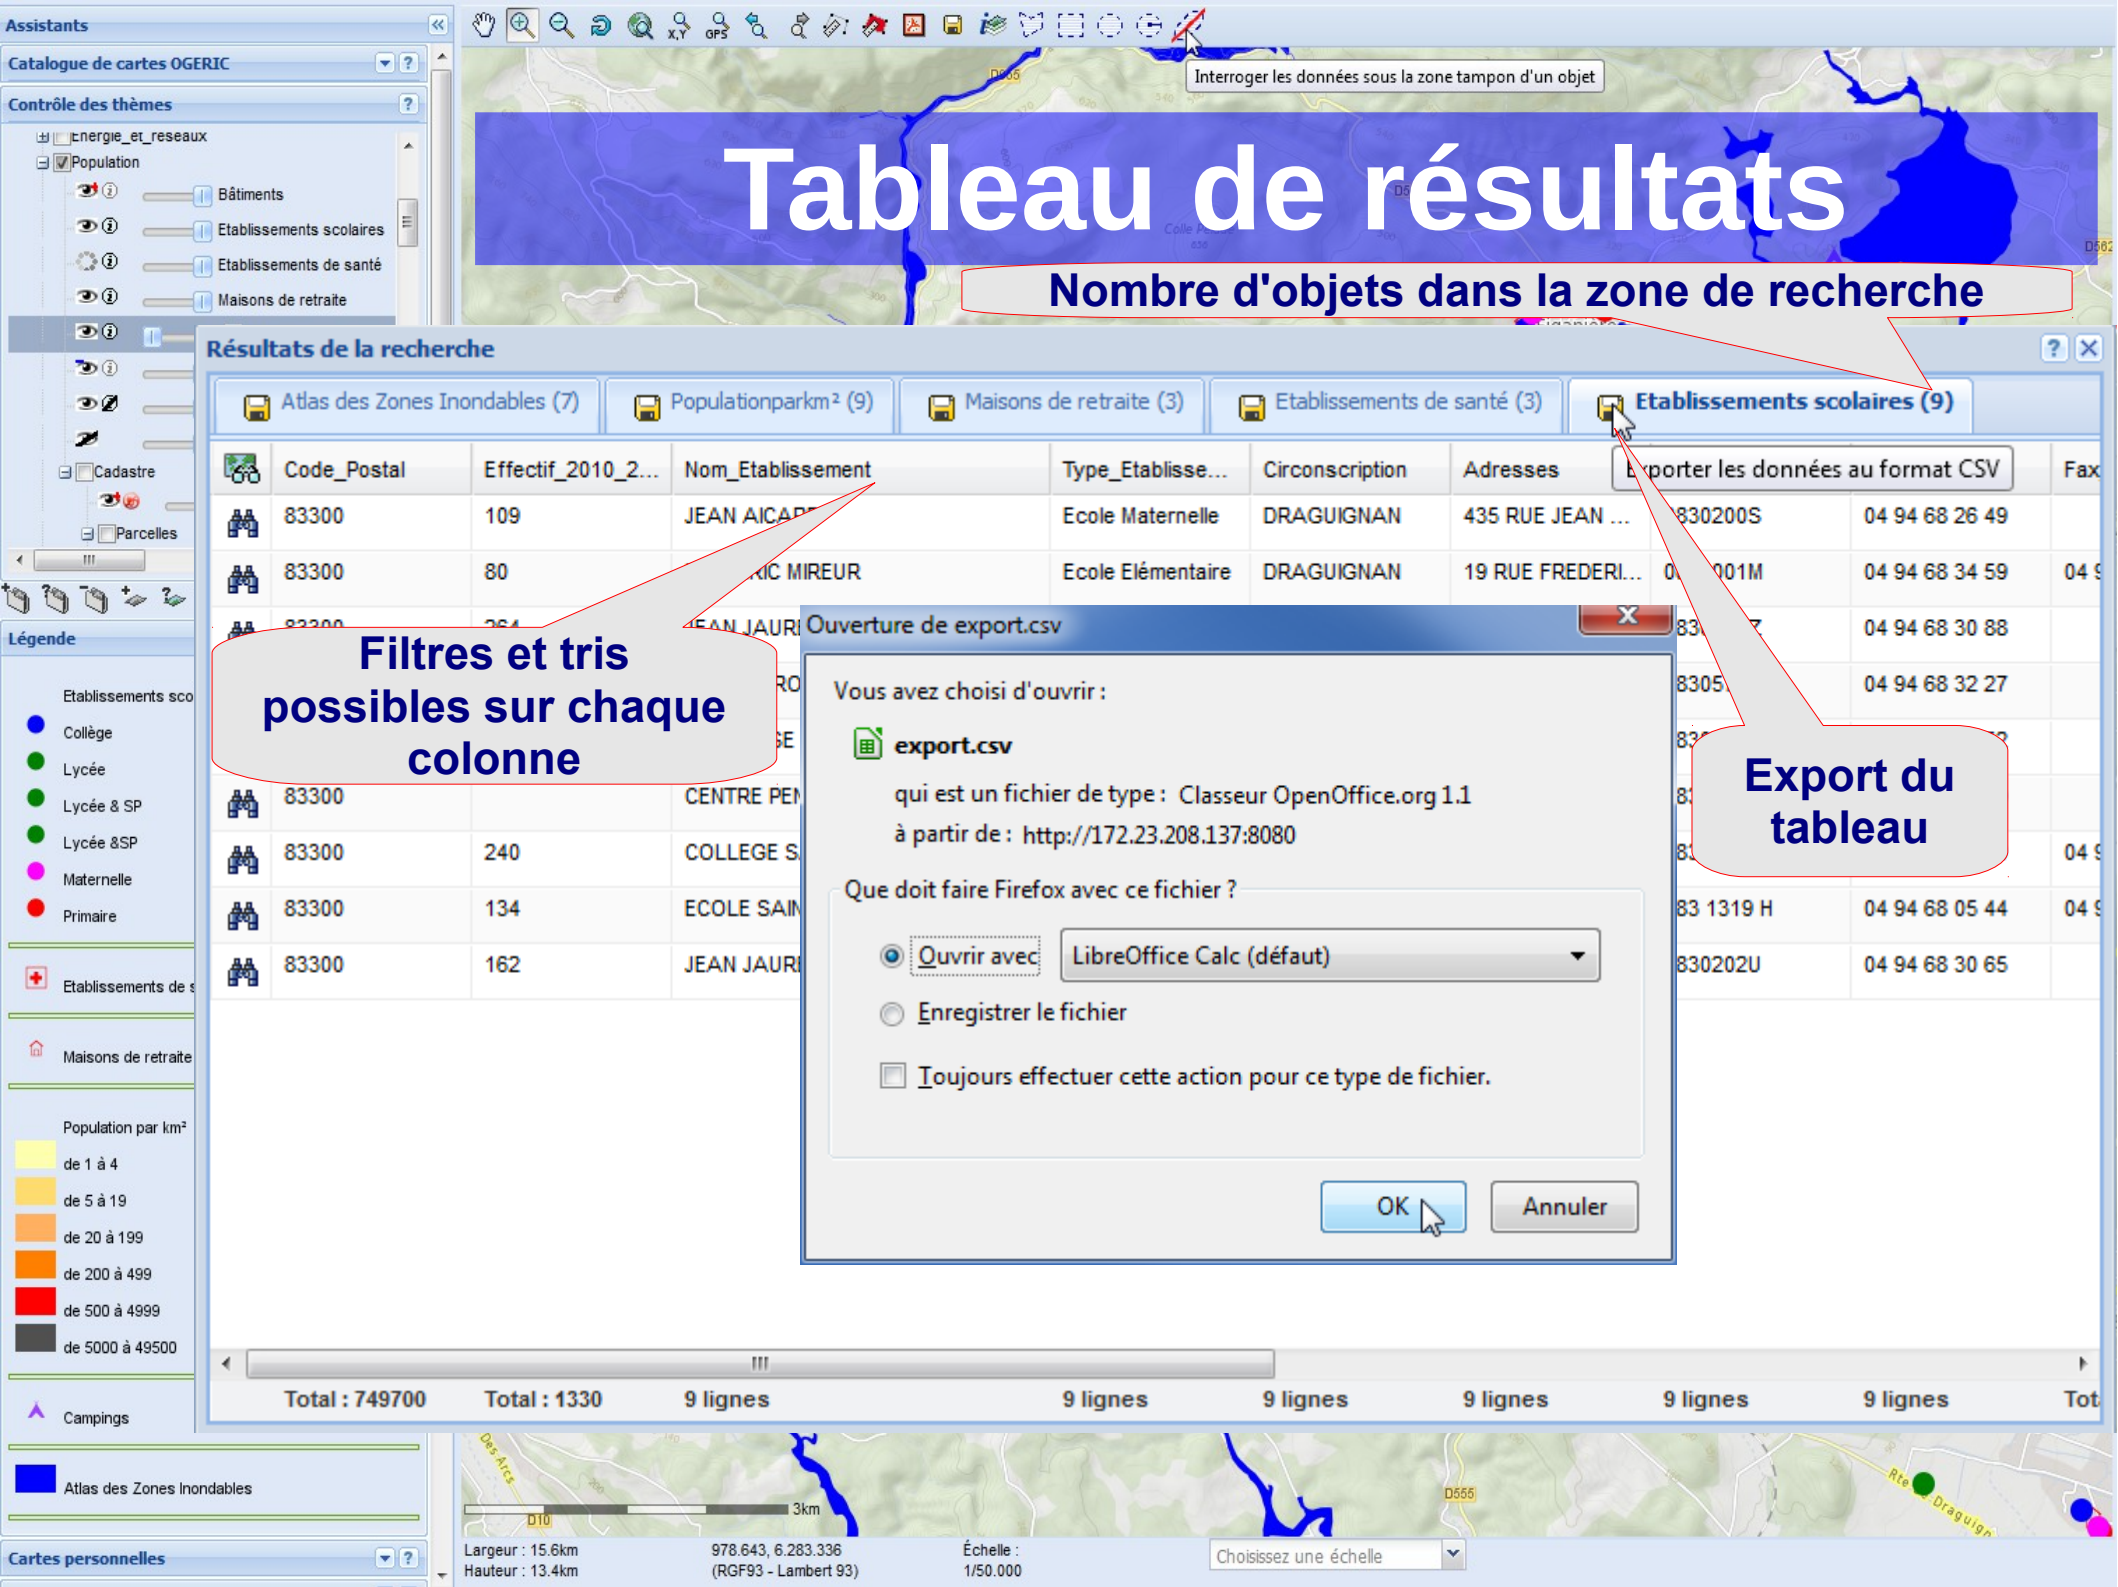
Assistants

Catalogue de cartes OGERIC

Contrôle des thèmes

Energie_et_reseaux
Population
Bâtiments
Etablissements scolaires
Etablissements de santé
Maisons de retraite

Cadastre
Parcelles

Légende

Etablissements sco
Collège
Lycée
Lycée & SP
Lycée &SP
Maternelle
Primaire

Etablissements de s

Maisons de retraite

Population par km²
de 1 à 4
de 5 à 19
de 20 à 199
de 200 à 499
de 500 à 4999
de 5000 à 49500

Campings

Atlas des Zones Inondables

Cartes personnelles

Interroger les données sous la zone tampon d'un objet

Tableau de résultats

Nombre d'objets dans la zone de recherche

Résultats de la recherche

Atlas des Zones Inondables (7) | Populationparkm² (9) | Maisons de retraite (3) | Etablissements de santé (3) | Etablissements scolaires (9)

| Code_Postal | Effectif_2010_2... | Nom_Etablissement | Type_Etablisse... | Circonscription | Adresses | Exporter les données au format CSV | Fax |
|---|---|---|---|---|---|---|---|
| 83300 | 109 | JEAN AICAR | Ecole Maternelle | DRAGUIGNAN | 435 RUE JEAN ... | 830200S | 04 94 68 26 49 |
| 83300 | 80 | IC MIREUR | Ecole Elémentaire | DRAGUIGNAN | 19 RUE FREDERI... | 0 001M | 04 94 68 34 59 |
| 83300 | 264 | EAN JAUR | | | | 83 Z | 04 94 68 30 88 |
| | | RO | | | | 8305 | 04 94 68 32 27 |
| | | E | | | | 83 | |
| 83300 | | CENTRE PE | | | | 8 | |
| 83300 | 240 | COLLEGE S | | | | 8 | |
| 83300 | 134 | ECOLE SAI | | | | 83 1319 H | 04 94 68 05 44 |
| 83300 | 162 | JEAN JAUR | | | | 830202U | 04 94 68 30 65 |

Total : 749700 | Total : 1330 | 9 lignes | 9 lignes | 9 lignes | 9 lignes | 9 lignes | 9 lignes | Tot

Filtres et tris possibles sur chaque colonne

Export du tableau

Ouverture de export.csv

Vous avez choisi d'ouvrir :
export.csv
qui est un fichier de type : Classeur OpenOffice.org 1.1
à partir de : http://172.23.208.137:8080

Que doit faire Firefox avec ce fichier ?
Ouvrir avec LibreOffice Calc (défaut)
Enregistrer le fichier
Toujours effectuer cette action pour ce type de fichier.

OK
Annuler

3km
Largeur : 15.6km
Hauteur : 13.4km
978.643, 6.283.336
(RGF93 - Lambert 93)
Échelle :
1/50.000
Choisissez une échelle